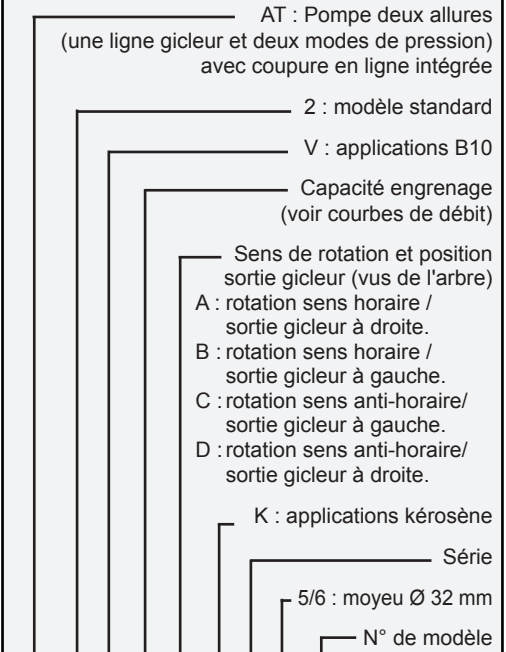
AT : Pompe deux allures (une ligne gicleur et deux modes de pression) avec coupure en ligne intégrée

2 : modèle standard

V : applications B10

Capacité engrenage (voir courbes de débit)

Sens de rotation et position sortie gicleur (vus de l'arbre)
A : rotation sens horaire / sortie gicleur à droite.
B : rotation sens horaire / sortie gicleur à gauche.
C : rotation sens anti-horaire/ sortie gicleur à gauche.
D : rotation sens anti-horaire/ sortie gicleur à droite.

K : applications kérosène

Série

5/6 : moyeu Ø 32 mm

N° de modèle